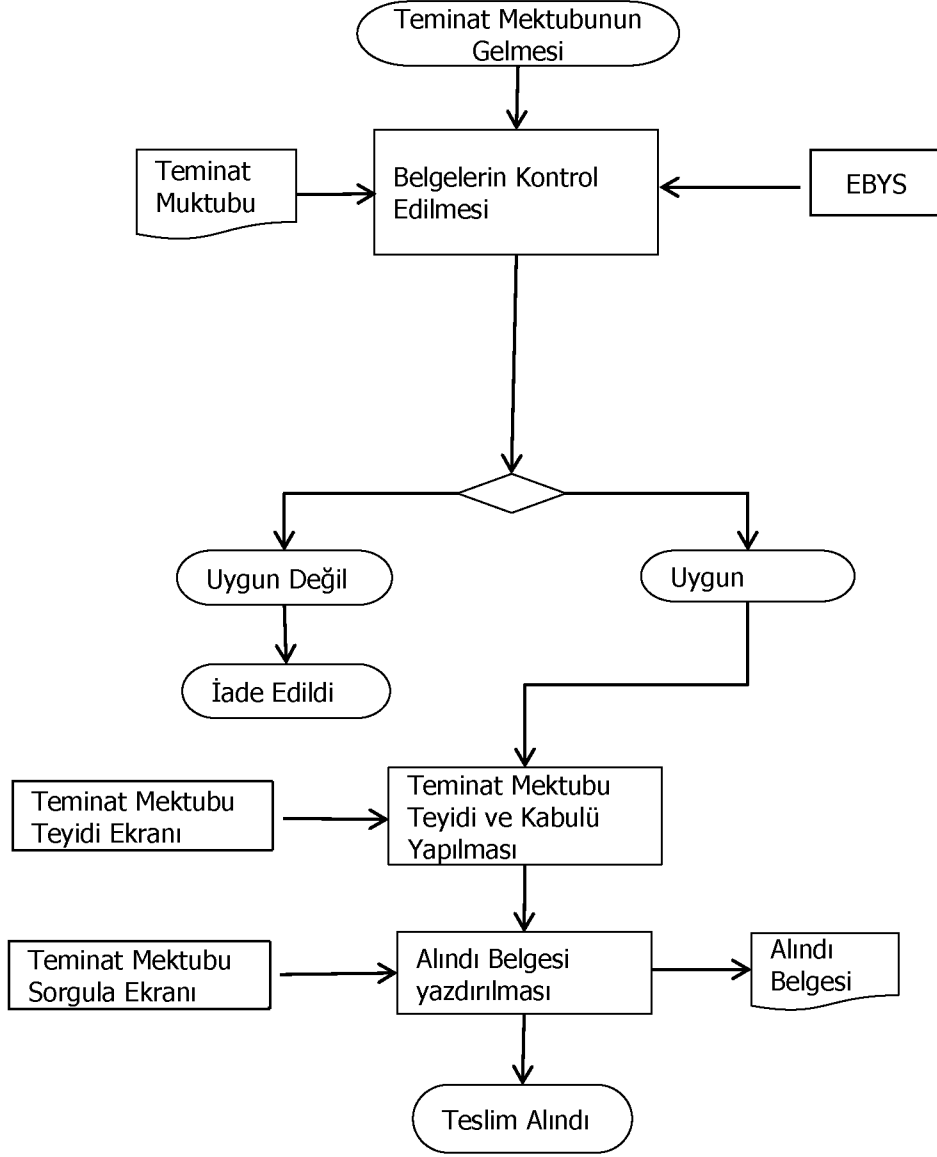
Teminat Mektubunun Gelmesi

Teminat Muktubu

Belgelerin Kontrol Edilmesi

EBYS

Uygun Değil

Uygun

İade Edildi

Teminat Mektubu Teyidi Ekranı

Teminat Mektubu Teyidi ve Kabulü Yapılması

Teminat Mektubu Sorgula Ekranı

Alındı Belgesi yazdırılması

Alındı Belgesi

Teslim Alındı